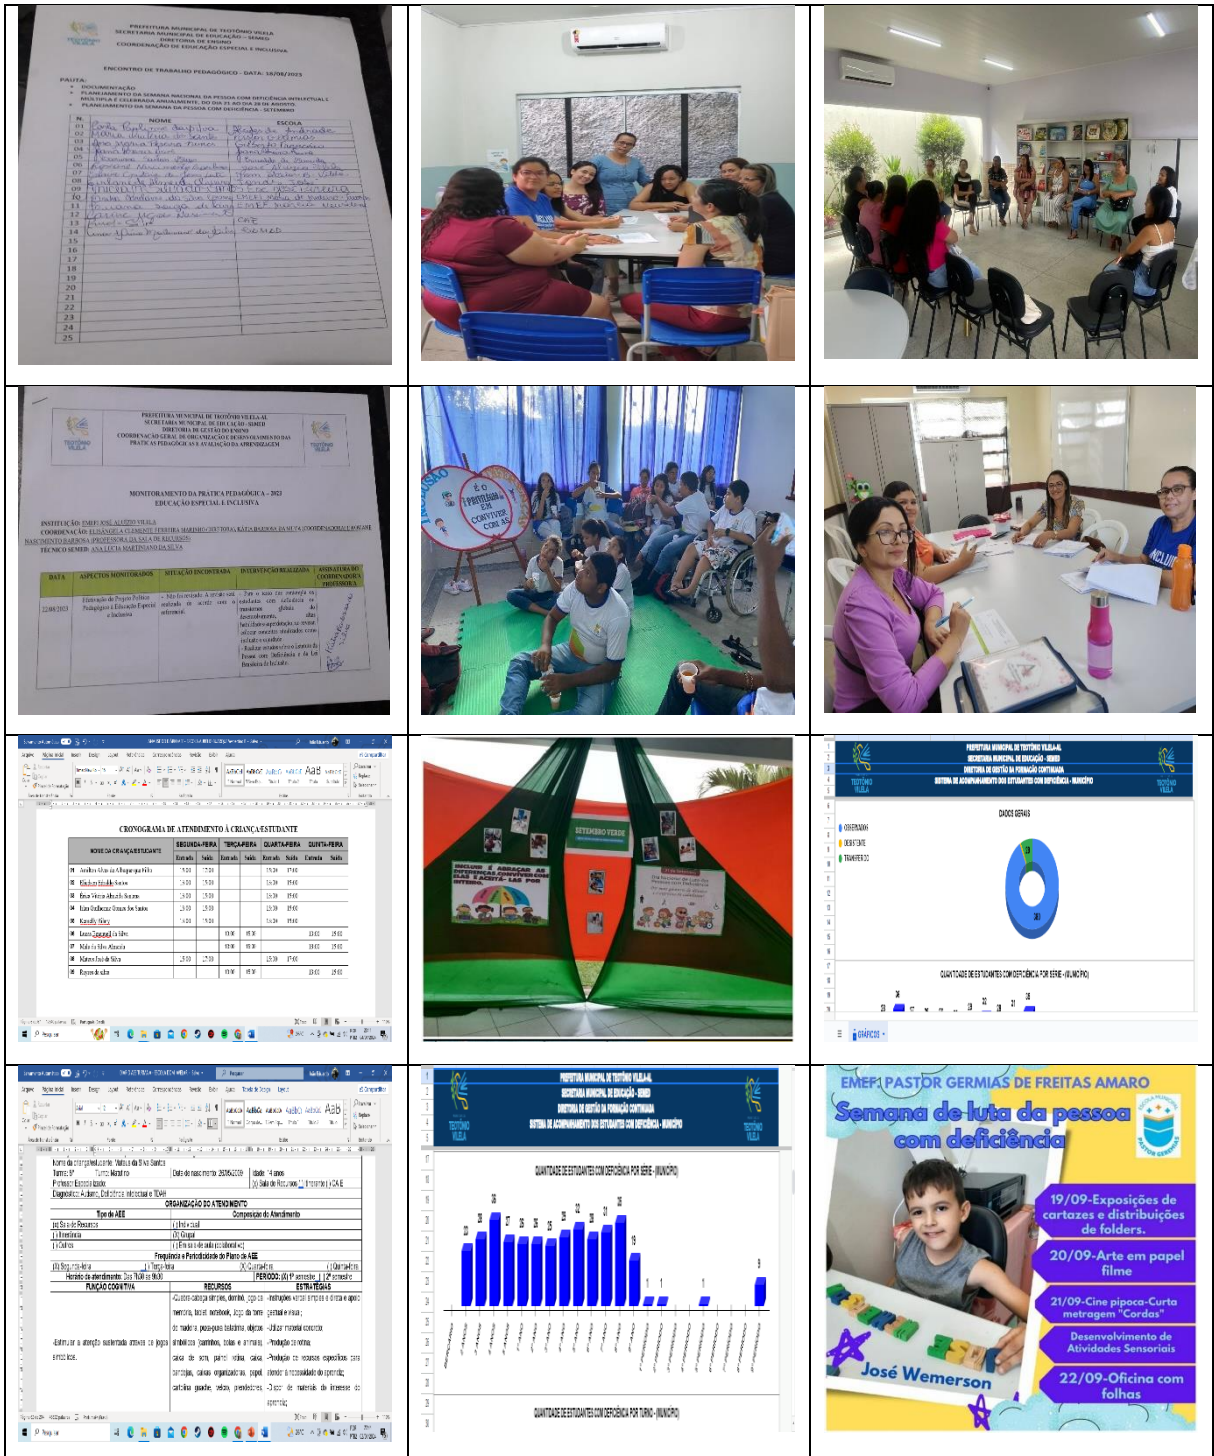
PREFEITURA MUNICIPAL DE TEOTÔNIO VILELA
SECRETARIA MUNICIPAL DE EDUCAÇÃO - SEMED
DIRETORIA DE ENSINO
COORDENAÇÃO DE EDUCAÇÃO ESPECIAL E INCLUSIVA

ENCONTRO DE TRABALHO PEDAGÓGICO - DATA: 18/08/2023

PAUTA:
• DOCUMENTAÇÃO
• PLANEJAMENTO DA SEMANA NACIONAL DA PESSOA COM DEFICIÊNCIA INTELECTUAL E MÚLTIPLA E CELEBRADA ANUALMENTE, DO DIA 21 AO DIA 28 DE AGOSTO
• PLANEJAMENTO DA SEMANA DA PESSOA COM DEFICIÊNCIA - SETEMBRO

| Nº | NOME | ESCOLA |
|---|---|---|
| 01 | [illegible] | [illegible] |
| 02 | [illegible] | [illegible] |
| 03 | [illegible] | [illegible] |
| 04 | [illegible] | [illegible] |
| 05 | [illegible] | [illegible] |
| 06 | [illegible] | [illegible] |
| 07 | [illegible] | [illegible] |
| 08 | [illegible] | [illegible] |
| 09 | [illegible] | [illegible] |
| 10 | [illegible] | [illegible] |
| 11 | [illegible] | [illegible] |
| 12 | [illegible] | CAE |
| 13 | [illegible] | CAE |
| 14 | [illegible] | SEMED |
| 15 | | |
| 16 | | |
| 17 | | |
| 18 | | |
| 19 | | |
| 20 | | |
| 21 | | |
| 22 | | |
| 23 | | |
| 24 | | |
| 25 | | |

PREFEITURA MUNICIPAL DE TEOTÔNIO VILELA-AL
SECRETARIA MUNICIPAL DE EDUCAÇÃO - SEMED
DIRETORIA DE ENSINO
COORDENAÇÃO GERAL DE ORGANIZAÇÃO E DESENVOLVIMENTO DAS PRÁTICAS PEDAGÓGICAS E AVALIAÇÃO DA APRENDIZAGEM

MONITORAMENTO DA PRÁTICA PEDAGÓGICA - 2023
EDUCAÇÃO ESPECIAL E INCLUSIVA

INSTITUIÇÃO: EMEF JOSÉ ALUIZIO VILELA
COORDENAÇÃO: ELISANGELA CLEMENTE FERREIRA MARINHO (GESTORA), KÁTIA BARBOSA DA SILVA (COORDENADORA) E ROSANE NASCIMENTO BARBOSA (PROFESSORA DA SALA DE RECURSOS)
TÉCNICO SEMED: ANA LÚCIA MARTINIANO DA SILVA

| DATA | ASPECTOS MONITORADOS | SITUAÇÃO ENCONTRADA | INTERVENÇÃO REALIZADA | ASSINATURA DO COORDENADOR/A PROFESSOR/A |
|---|---|---|---|---|
| 22/08/2023 | Efetivação do Projeto Político Pedagógico à Educação Especial e Inclusiva | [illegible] | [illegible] | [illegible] |

INCLUSÃO
É O PRIVILÉGIO DE CONVIVER COM AS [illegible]

CRONOGRAMA DE ATENDIMENTO À CRIANÇA/ESTUDANTE

SETEMBRO VERDE
INCLUIR É ABRAÇAR AS DIFERENÇAS, CONVIVER COM ELAS E ACEITÁ-LAS POR INTEIRO.

PREFEITURA MUNICIPAL DE TEOTÔNIO VILELA-AL
SECRETARIA MUNICIPAL DE EDUCAÇÃO - SEMED
DIRETORIA DE GESTÃO DA FORMAÇÃO CONTINUADA
SISTEMA DE ACOMPANHAMENTO DOS ESTUDANTES COM DEFICIÊNCIA - MUNICÍPIO
DADOS GERAIS
OBSERVADOS
DESISTENTE
TRANSFERIDO
QUANTIDADE DE ESTUDANTES COM DEFICIÊNCIA POR SÉRIE - (MUNICÍPIO)
GRÁFICOS

ORGANIZAÇÃO DO ATENDIMENTO
Tipo de AEE
Composição do Atendimento
Frequência e Periodicidade do Plano de AEE
FUNÇÃO COGNITIVA
RECURSOS
ESTRATÉGIAS

PREFEITURA MUNICIPAL DE TEOTÔNIO VILELA-AL
SECRETARIA MUNICIPAL DE EDUCAÇÃO - SEMED
DIRETORIA DE GESTÃO DA FORMAÇÃO CONTINUADA
SISTEMA DE ACOMPANHAMENTO DOS ESTUDANTES COM DEFICIÊNCIA - MUNICÍPIO
QUANTIDADE DE ESTUDANTES COM DEFICIÊNCIA POR SÉRIE - (MUNICÍPIO)
QUANTIDADE DE ESTUDANTES COM DEFICIÊNCIA POR TURNO - (MUNICÍPIO)

EMEF PASTOR GERMIAS DE FREITAS AMARO
Semana de luta da pessoa com deficiência
José Wemerson
19/09-Exposições de cartazes e distribuições de folders.
20/09-Arte em papel filme
21/09-Cine pipoca-Curta metragem "Cordas"
Desenvolvimento de Atividades Sensoriais
22/09-Oficina com folhas